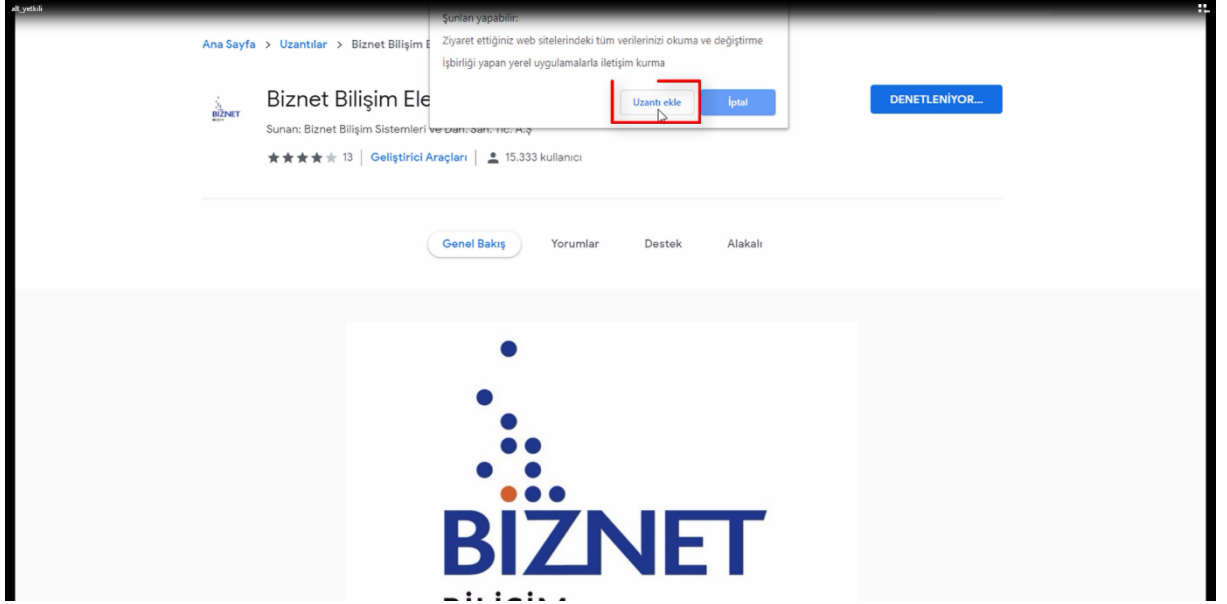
alt_yetkili

Şunları yapabilir:

Ziyaret ettiğiniz web sitelerindeki tüm verilerinizi okuma ve değiştirme

İşbirliği yapan yerel uygulamalarla iletişim kurma

Uzantı ekle | İptal

Ana Sayfa > Uzantılar > Biznet Bilişim E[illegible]

BİZNET

Biznet Bilişim Ele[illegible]

Sunan: Biznet Bilişim Sistemleri ve Dan. San. Tic. A.Ş

13 | Geliştirici Araçları | 15.333 kullanıcı

DENETLENİYOR...

Genel Bakış | Yorumlar | Destek | Alakalı

BİZNET

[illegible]